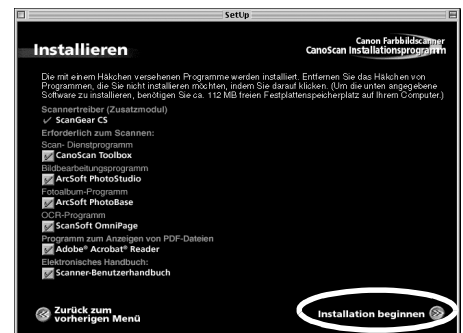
SetUp

Installieren

Canon Farbbildscanner
CanoScan Installationsprogramm

Die mit einem Häkchen versehenen Programme werden installiert. Entfernen Sie das Häkchen von Programmen, die Sie nicht installieren möchten, indem Sie darauf klicken. (Um die unten angegebene Software zu installieren, benötigen Sie ca. 112 MB freien Festplattenspeicherplatz auf Ihrem Computer.)

Scannertreiber (Zusatzmodul)
✓ ScanGear CS
Erforderlich zum Scannen:
Scan- Dienstprogramm
CanoScan Toolbox
Bildbearbeitungsprogramm
ArcSoft PhotoStudio
Fotoalbum-Programm
ArcSoft PhotoBase
OCR-Programm
ScanSoft OmniPage
Programm zum Anzeigen von PDF-Dateien
Adobe® Acrobat® Reader
Elektronisches Handbuch:
Scanner-Benutzerhandbuch

Zurück zum vorherigen Menü

Installation beginnen